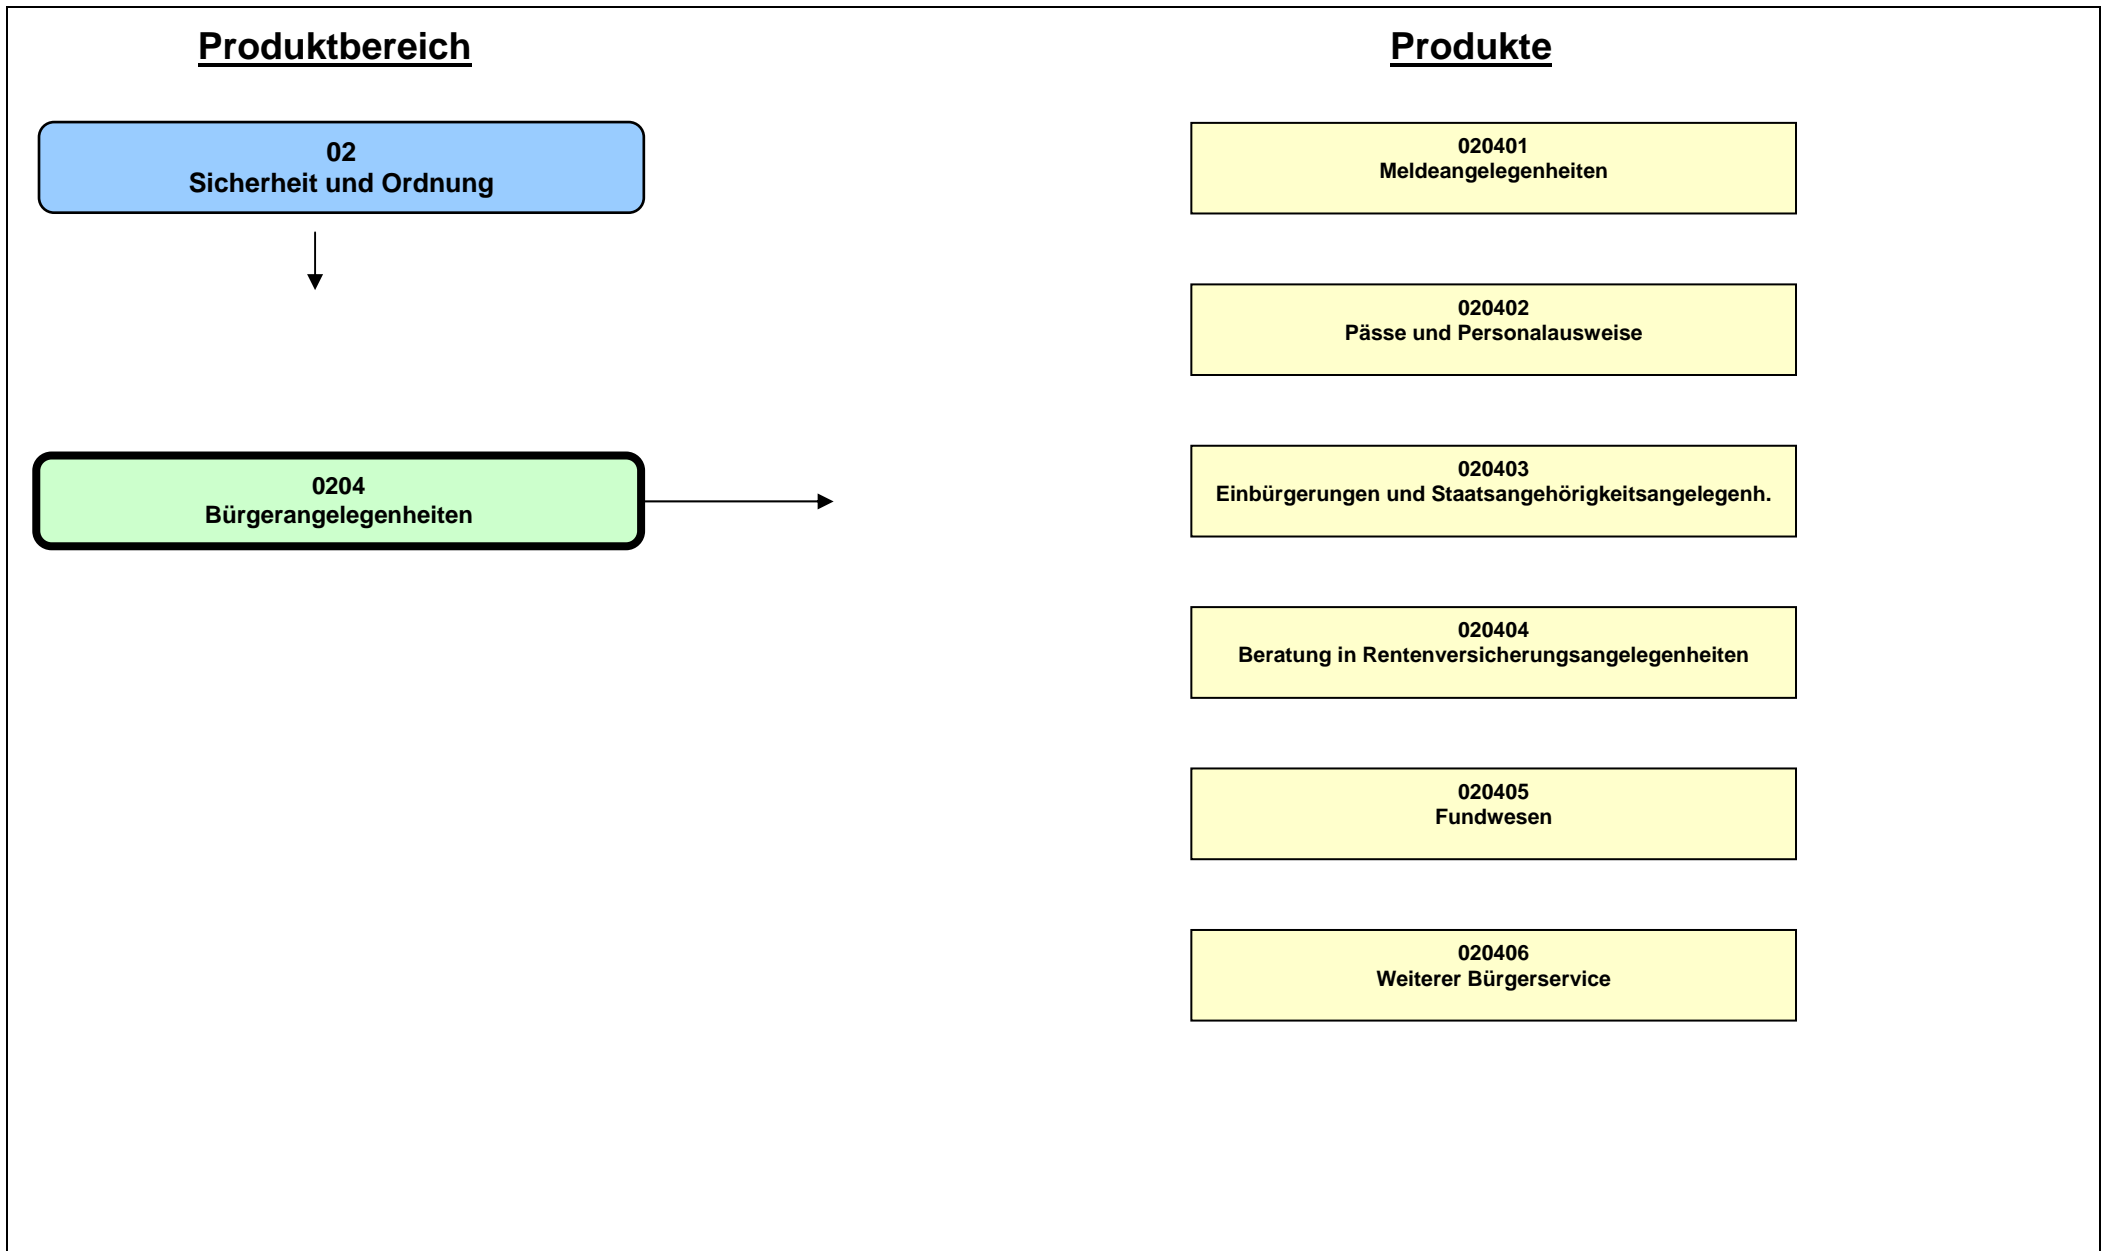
Produktbereich

02
Sicherheit und Ordnung

0204
Bürgerangelegenheiten

Produkte

020401
Meldeangelegenheiten

020402
Pässe und Personalausweise

020403
Einbürgerungen und Staatsangehörigkeitsangelegenh.

020404
Beratung in Rentenversicherungsangelegenheiten

020405
Fundwesen

020406
Weiterer Bürgerservice